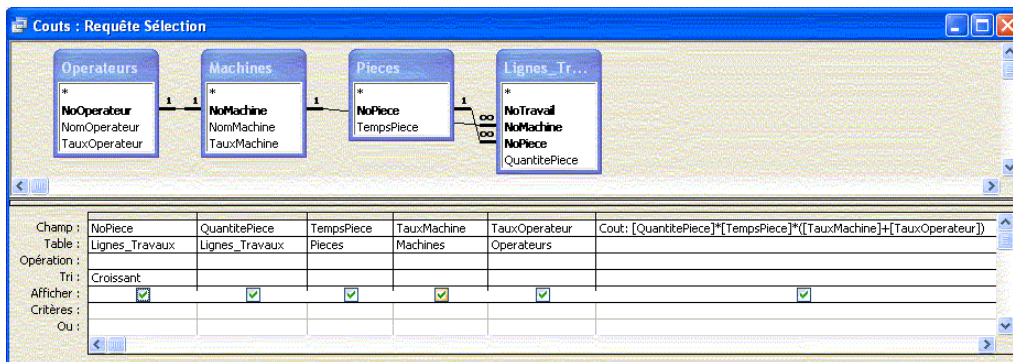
Couts : Requête Sélection

Operateurs
*
NoOperateur
NomOperateur
TauxOperateur

1 1

Machines
*
NoMachine
NomMachine
TauxMachine

1

Pieces
*
NoPiece
TempsPiece

1
∞
∞

Lignes_Tr...
*
NoTravail
NoMachine
NoPiece
QuantitePiece

| Champ : | NoPiece | QuantitePiece | TempsPiece | TauxMachine | TauxOperateur | Cout: [QuantitePiece]*[TempsPiece]*([TauxMachine]+[TauxOperateur]) |
|---|---|---|---|---|---|---|
| Table : | Lignes_Travaux | Lignes_Travaux | Pieces | Machines | Operateurs | |
| Opération : | | | | | | |
| Tri : | Croissant | | | | | |
| Afficher : | ☑ | ☑ | ☑ | ☑ | ☑ | ☑ |
| Critères : | | | | | | |
| Ou : | | | | | | |